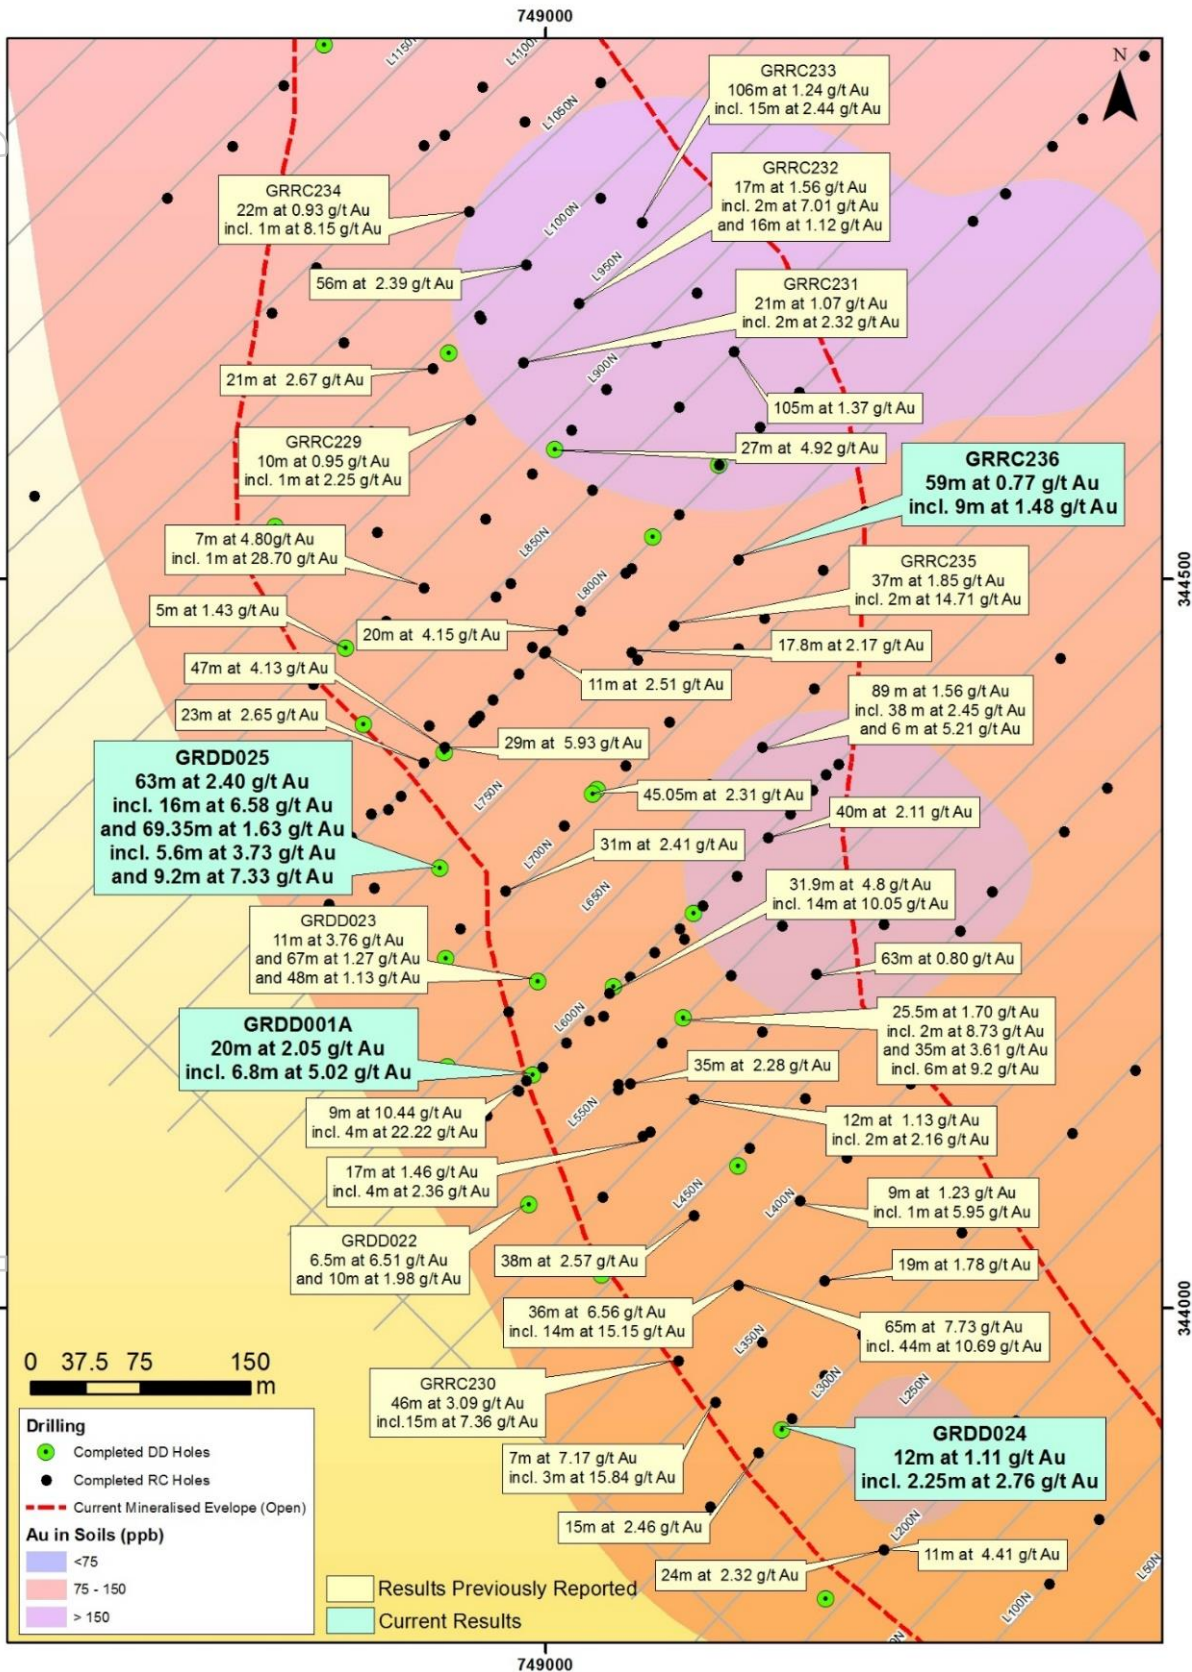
749000

L1150N
L1100N
L1050N
L1000N
L950N
L900N
L850N
L800N
L750N
L700N
L650N
L600N
L550N
L450N
L400N
L350N
L300N
L250N
L200N
L100N
L50N

N

GRRC233
106m at 1.24 g/t Au
incl. 15m at 2.44 g/t Au

GRRC234
22m at 0.93 g/t Au
incl. 1m at 8.15 g/t Au

GRRC232
17m at 1.56 g/t Au
incl. 2m at 7.01 g/t Au
and 16m at 1.12 g/t Au

56m at 2.39 g/t Au

GRRC231
21m at 1.07 g/t Au
incl. 2m at 2.32 g/t Au

21m at 2.67 g/t Au

105m at 1.37 g/t Au

GRRC229
10m at 0.95 g/t Au
incl. 1m at 2.25 g/t Au

27m at 4.92 g/t Au

GRRC236
59m at 0.77 g/t Au
incl. 9m at 1.48 g/t Au

7m at 4.80g/t Au
incl. 1m at 28.70 g/t Au

GRRC235
37m at 1.85 g/t Au
incl. 2m at 14.71 g/t Au

5m at 1.43 g/t Au

20m at 4.15 g/t Au

17.8m at 2.17 g/t Au

47m at 4.13 g/t Au

11m at 2.51 g/t Au

89 m at 1.56 g/t Au
incl. 38 m at 2.45 g/t Au
and 6 m at 5.21 g/t Au

23m at 2.65 g/t Au

29m at 5.93 g/t Au

GRDD025
63m at 2.40 g/t Au
incl. 16m at 6.58 g/t Au
and 69.35m at 1.63 g/t Au
incl. 5.6m at 3.73 g/t Au
and 9.2m at 7.33 g/t Au

45.05m at 2.31 g/t Au

40m at 2.11 g/t Au

31m at 2.41 g/t Au

31.9m at 4.8 g/t Au
incl. 14m at 10.05 g/t Au

GRDD023
11m at 3.76 g/t Au
and 67m at 1.27 g/t Au
and 48m at 1.13 g/t Au

63m at 0.80 g/t Au

GRDD001A
20m at 2.05 g/t Au
incl. 6.8m at 5.02 g/t Au

25.5m at 1.70 g/t Au
incl. 2m at 8.73 g/t Au
and 35m at 3.61 g/t Au
incl. 6m at 9.2 g/t Au

35m at 2.28 g/t Au

9m at 10.44 g/t Au
incl. 4m at 22.22 g/t Au

12m at 1.13 g/t Au
incl. 2m at 2.16 g/t Au

17m at 1.46 g/t Au
incl. 4m at 2.36 g/t Au

9m at 1.23 g/t Au
incl. 1m at 5.95 g/t Au

GRDD022
6.5m at 6.51 g/t Au
and 10m at 1.98 g/t Au

38m at 2.57 g/t Au

19m at 1.78 g/t Au

36m at 6.56 g/t Au
incl. 14m at 15.15 g/t Au

65m at 7.73 g/t Au
incl. 44m at 10.69 g/t Au

GRRC230
46m at 3.09 g/t Au
incl.15m at 7.36 g/t Au

GRDD024
12m at 1.11 g/t Au
incl. 2.25m at 2.76 g/t Au

7m at 7.17 g/t Au
incl. 3m at 15.84 g/t Au

15m at 2.46 g/t Au

11m at 4.41 g/t Au

24m at 2.32 g/t Au

344500
344000

0 37.5 75 150
m

Drilling
Completed DD Holes
Completed RC Holes
Current Mineralised Evelope (Open)
Au in Soils (ppb)
<75
75 - 150
> 150

Results Previously Reported
Current Results

749000